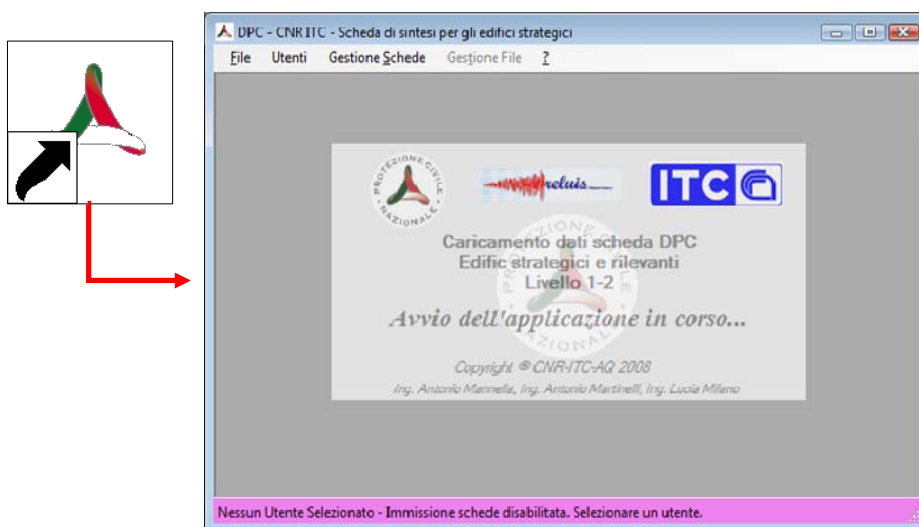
DPC - CNR ITC - Scheda di sintesi per gli edifici strategici

File Utenti Gestione Schede Gestione File ?

PROTEZIONE CIVILE NAZIONALE

reluis

ITC

Caricamento dati scheda DPC
Edific strategici e rilevanti
Livello 1-2

Avvio dell'applicazione in corso...

Copyright © CNR-ITC-AQ 2008

Ing. Antonio Mannella, Ing. Antonio Martinelli, Ing. Lucia Milano

Nessun Utente Selezionato - Immissione schede disabilitata. Selezionare un utente.